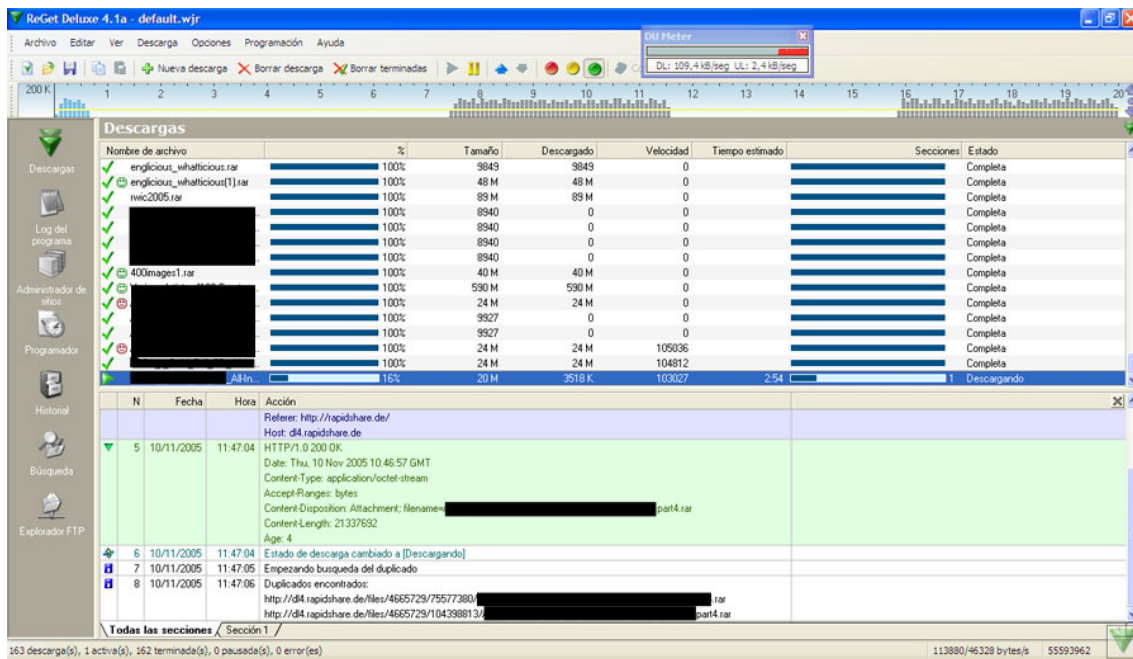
ReGet Deluxe 4.1a - default.wjr

DU Meter
DL: 109,4 kB/seg UL: 2,4 kB/seg

Archivo Editar Ver Descarga Opciones Programación Ayuda

Nueva descarga Borrar descarga Borrar terminadas

200 K 1 2 3 4 5 6 7 8 9 10 11 12 13 14 15 16 17 18 19 20

Descargas

Descargas
Log del programa
Administrador de sitios
Programador
Historial
Búsqueda
Explorador FTP

| Nombre de archivo | % | Tamaño | Descargado | Velocidad | Tiempo estimado | Secciones | Estado |
|---|---|---|---|---|---|---|---|
| englicious_whatticious.rar | 100% | 9849 | 9849 | 0 | | | Completa |
| englicious_whatticious(1).rar | 100% | 48 M | 48 M | 0 | | | Completa |
| rwic2005.rar | 100% | 89 M | 89 M | 0 | | | Completa |
| | 100% | 8940 | 0 | 0 | | | Completa |
| | 100% | 8940 | 0 | 0 | | | Completa |
| | 100% | 8940 | 0 | 0 | | | Completa |
| | 100% | 8940 | 0 | 0 | | | Completa |
| 400images1.rar | 100% | 40 M | 40 M | 0 | | | Completa |
| | 100% | 590 M | 590 M | 0 | | | Completa |
| | 100% | 24 M | 24 M | 0 | | | Completa |
| | 100% | 9927 | 0 | 0 | | | Completa |
| | 100% | 9927 | 0 | 0 | | | Completa |
| | 100% | 24 M | 24 M | 105036 | | | Completa |
| | 100% | 24 M | 24 M | 104812 | | | Completa |
| _AllIn... | 16% | 20 M | 3518 K | 103027 | 2:54 | 1 | Descargando |

| N | Fecha | Hora | Acción |
|---|---|---|---|
| | | | Referer: http://rapidshare.de/ Host: dl4.rapidshare.de |
| 5 | 10/11/2005 | 11:47:04 | HTTP/1.0 200 OK Date: Thu, 10 Nov 2005 10:46:57 GMT Content-Type: application/octet-stream Accept-Ranges: bytes Content-Disposition: Attachment; filename= part4.rar Content-Length: 21337692 Age: 4 |
| 6 | 10/11/2005 | 11:47:04 | Estado de descarga cambiado a [Descargando] |
| 7 | 10/11/2005 | 11:47:05 | Empezando busqueda del duplicado |
| 8 | 10/11/2005 | 11:47:06 | Duplicados encontrados: http://dl4.rapidshare.de/files/4665729/75577380/ .rar http://dl4.rapidshare.de/files/4665729/104398813/ part4.rar |

Todas las secciones Sección 1

163 descarga(s), 1 activa(s), 162 terminada(s), 0 pausada(s), 0 error(es) 113880/46328 bytes/s 55593962